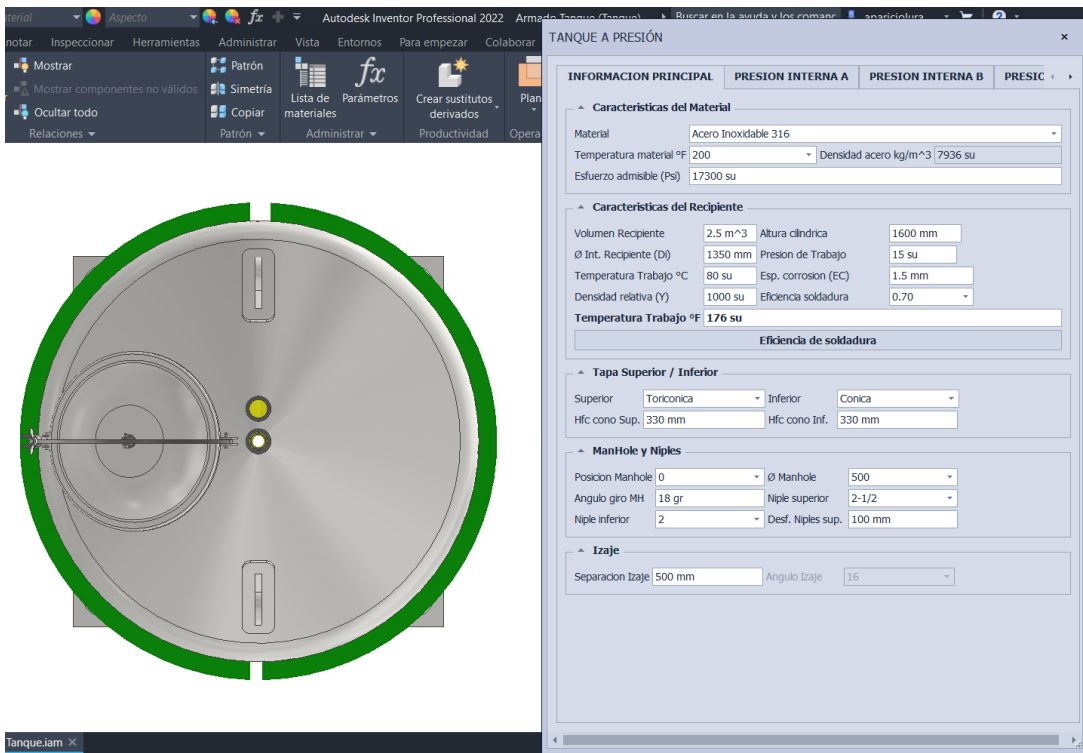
aterial Aspecto $fx$ Autodesk Inventor Professional 2022 Armado Tanque (Tanque) Buscar en la ayuda y los comand aparicioluca

notar Inspeccionar Herramientas Administrar Vista Entornos Para empezar Colaborar

Mostrar
Mostrar componentes no válidos
Ocultar todo
Relaciones

Patrón
Simetría
Copiar
Patrón

Lista de materiales
Parámetros
Administrar

Crear sustitutos derivados
Productividad

Plan
Opera

TANQUE A PRESIÓN ×

INFORMACION PRINCIPAL | PRESION INTERNA A | PRESION INTERNA B | PRESIC

Caracteristicas del Material

Material: Acero Inoxidable 316
Temperatura material °F: 200
Densidad acero kg/m^3: 7936 su
Esfuerzo admisible (Psi): 17300 su

Caracteristicas del Recipiente

Volumen Recipiente: 2.5 m^3
Altura cilindrica: 1600 mm
Ø Int. Recipiente (Di): 1350 mm
Presion de Trabajo: 15 su
Temperatura Trabajo °C: 80 su
Esp. corrosion (EC): 1.5 mm
Densidad relativa (Y): 1000 su
Eficiencia soldadura: 0.70
Temperatura Trabajo °F: 176 su

Eficiencia de soldadura

Tapa Superior / Inferior

Superior: Toriconica
Inferior: Conica
Hfc cono Sup.: 330 mm
Hfc cono Inf.: 330 mm

ManHole y Niples

Posicion Manhole: 0
Ø Manhole: 500
Angulo giro MH: 18 gr
Niple superior: 2-1/2
Niple inferior: 2
Desf. Niples sup.: 100 mm

Izaje

Separacion Izaje: 500 mm
Angulo Izaje: 16

Tanque.iam ×